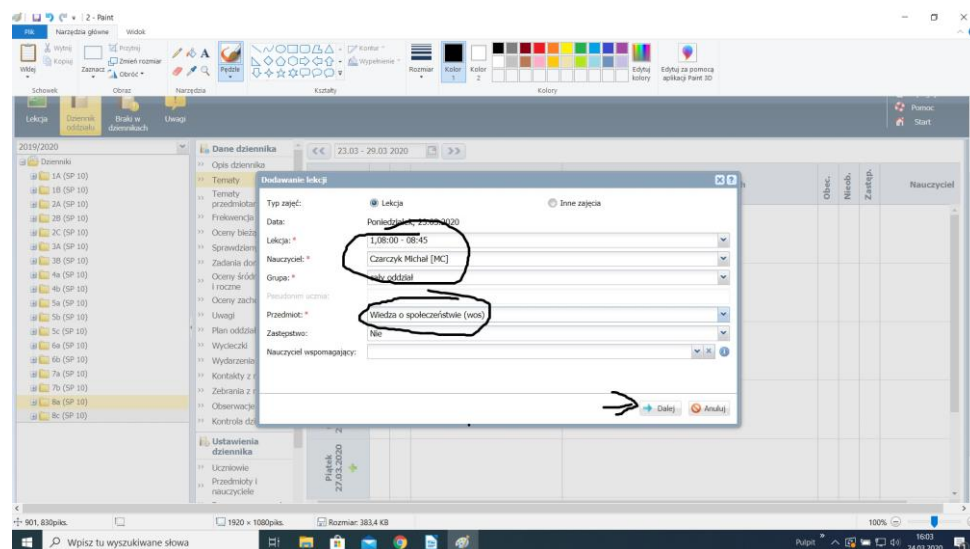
2 - Paint

Plik Narzędzia główne Widok

Wklej Wytnij Kopiuj Zaznacz Przytnij Zmień rozmiar Obróć Pędzle Kontur Wypełnienie Rozmiar Kolor 1 Kolor 2 Edytuj kolory Edytuj za pomocą aplikacji Paint 3D

Schowek Obraz Narzędzia Kształty Kolory

Lekcja Dziennik oddziału Braki w dziennikach Uwagi

Pomoc Start

2019/2020

Dzienniki
1A (SP 10)
1B (SP 10)
2A (SP 10)
2B (SP 10)
2C (SP 10)
3A (SP 10)
3B (SP 10)
4a (SP 10)
4b (SP 10)
5a (SP 10)
5b (SP 10)
5c (SP 10)
6a (SP 10)
6b (SP 10)
7a (SP 10)
7b (SP 10)
8a (SP 10)
8c (SP 10)

Dane dziennika
Opis dziennika
Tematy
Tematy przedmiotar
Frekwencja
Oceny bieżą
Sprawdzian
Zadania do
Oceny śród i roczne
Oceny zach
Uwagi
Plan oddzia
Wycieczki
Wydarzenie
Kontakty z
Zebrania z
Obserwacje
Kontrola dz

Ustawienia dziennika
Uczniowie
Przedmioty i nauczyciele

<< 23.03 - 29.03 2020 >>

Obec. Nieob. Zastęp. Nauczyciel

Piątek 27.03.2020

Dodawanie lekcji

Typ zajęć: Lekcja Inne zajęcia
Data: Poniedziałek, 23.03.2020
Lekcja: * 1,08:00 - 08:45
Nauczyciel: * Czarczyk Michał [MC]
Grupa: * cały oddział
Pseudonim ucznia:
Przedmiot: * Wiedza o społeczeństwie (wos)
Zastępstwo: Nie
Nauczyciel wspomagający:

Dalej Anuluj

901, 830piks. 1920 × 1080piks. Rozmiar: 383,4 KB 100%

Wpisz tu wyszukiwane słowa

Pulpit 16:03 24.03.2020